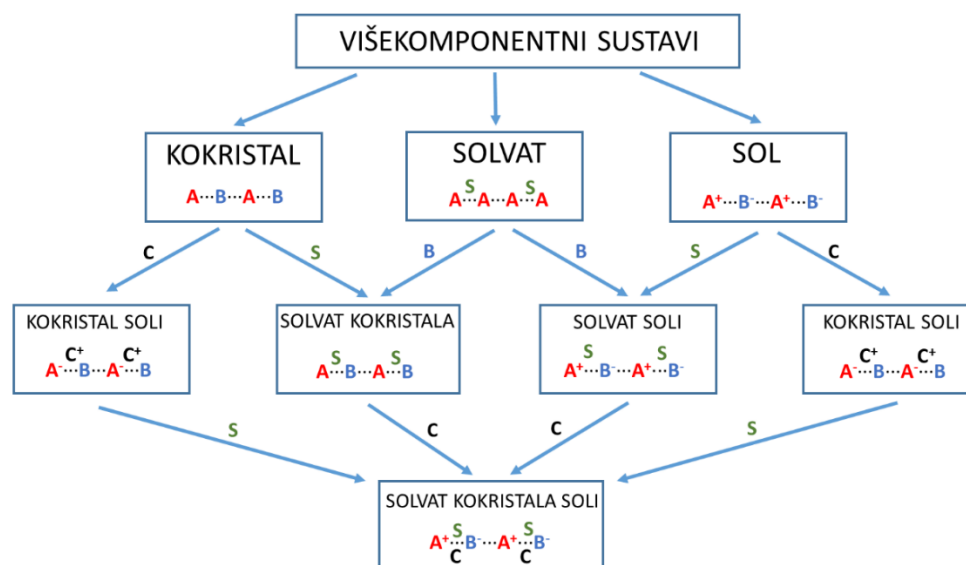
VIŠEKOMPONENTNI SUSTAVI

KOKRISTAL
A···B···A···B

SOLVAT
S S
A···A···A···A

SOL
$A^+$···$B^-$···$A^+$···$B^-$

C
S
B
B
S
C

KOKRISTAL SOLI
$C^+$ $C^+$
$A^-$···B···$A^-$···B

SOLVAT KOKRISTALA
S S
A···B···A···B

SOLVAT SOLI
S S
$A^+$···$B^-$···$A^+$···$B^-$

KOKRISTAL SOLI
$C^+$ $C^+$
$A^-$···B···$A^-$···B

S
C
C
S

SOLVAT KOKRISTALA SOLI
S S
$A^+$···$B^-$···$A^+$···$B^-$
C C